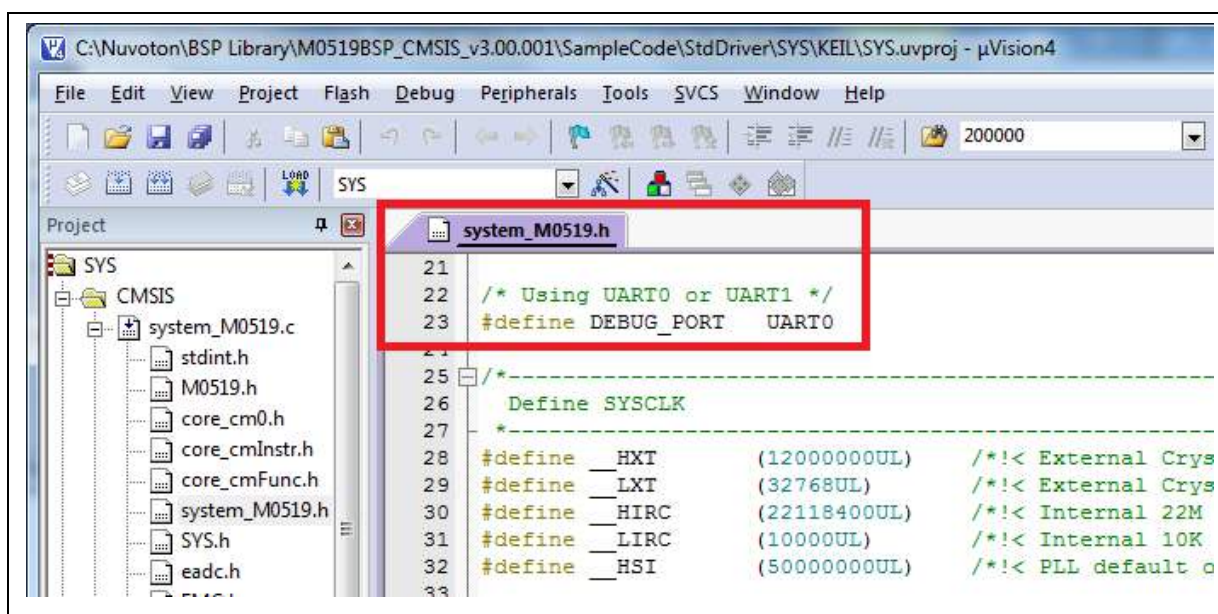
C:\Nuvoton\BSP Library\M0519BSP_CMSIS_v3.00.001\SampleCode\StdDriver\SYS\KEIL\SYS.uvproj - µVision4

File Edit View Project Flash Debug Peripherals Tools SVCS Window Help

200000

SYS

Project

SYS
CMSIS
system_M0519.c
stdint.h
M0519.h
core_cm0.h
core_cmInstr.h
core_cmFunc.h
system_M0519.h
SYS.h
eadc.h

system_M0519.h

21
22 /* Using UART0 or UART1 */
23 #define DEBUG_PORT UART0
24
25 /*-----------------------------------------------------------
26 Define SYSCLK
27 *------------------------------------------------------------
28 #define __HXT (12000000UL) /*!< External Crys
29 #define __LXT (32768UL) /*!< External Crys
30 #define __HIRC (22118400UL) /*!< Internal 22M
31 #define __LIRC (10000UL) /*!< Internal 10K
32 #define __HSI (50000000UL) /*!< PLL default o
33